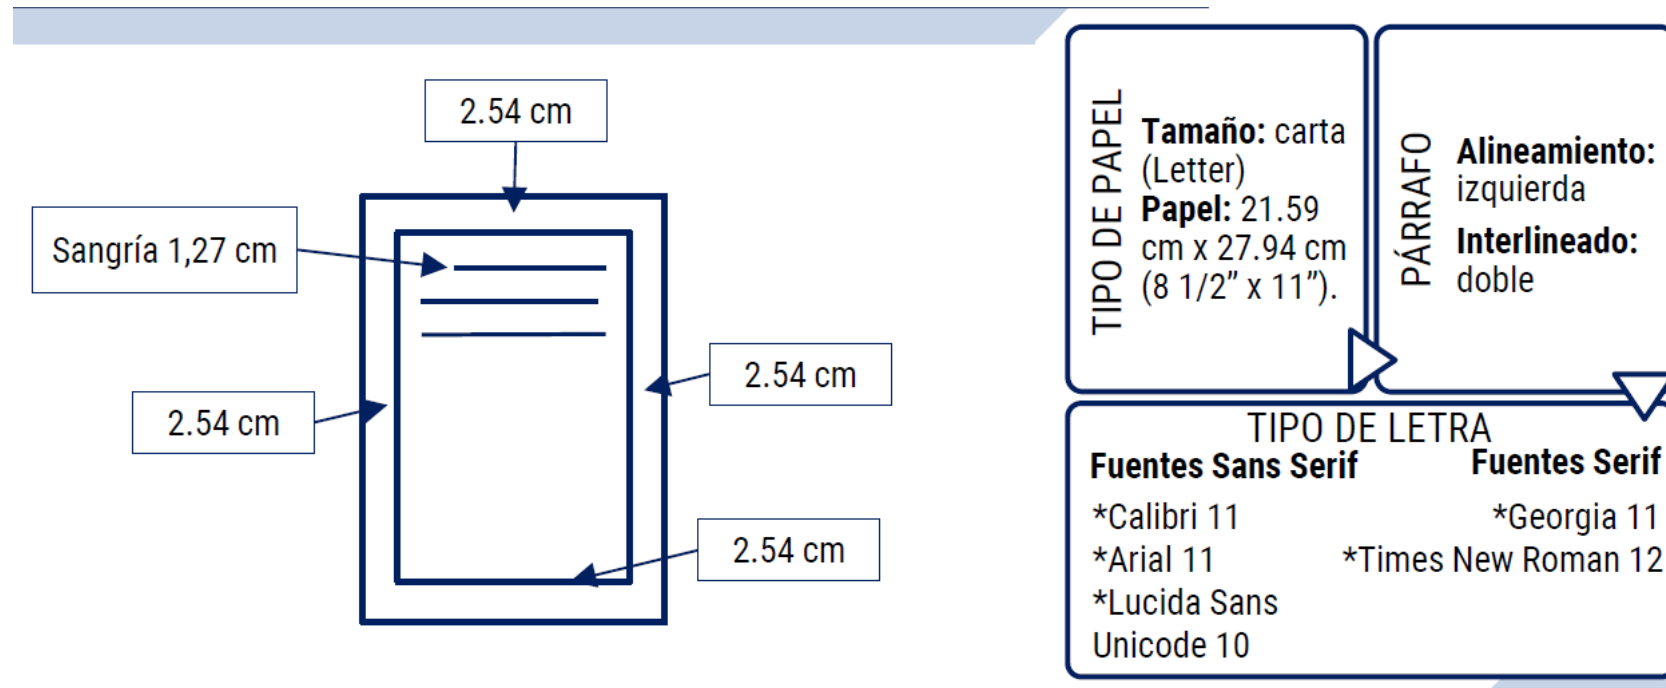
2.54 cm

Sangría 1,27 cm

2.54 cm

2.54 cm

2.54 cm

TIPO DE PAPEL

**Tamaño:** carta (Letter) **Papel:** 21.59 cm x 27.94 cm (8 1/2" x 11").

PÁRRAFO

**Alineamiento:** izquierda **Interlineado:** doble

TIPO DE LETRA

**Fuentes Sans Serif**
*Calibri 11
*Arial 11
*Lucida Sans Unicode 10

**Fuentes Serif**
*Georgia 11
*Times New Roman 12